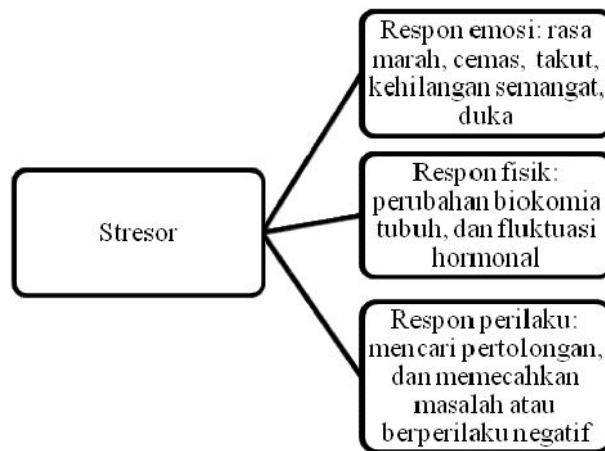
Stresor

Respon emosi: rasa marah, cemas, takut, kehilangan semangat, duka

Respon fisik: perubahan biokomia tubuh, dan fluktuasi hormonal

Respon perilaku: mencari pertolongan, dan memecahkan masalah atau berperilaku negatif